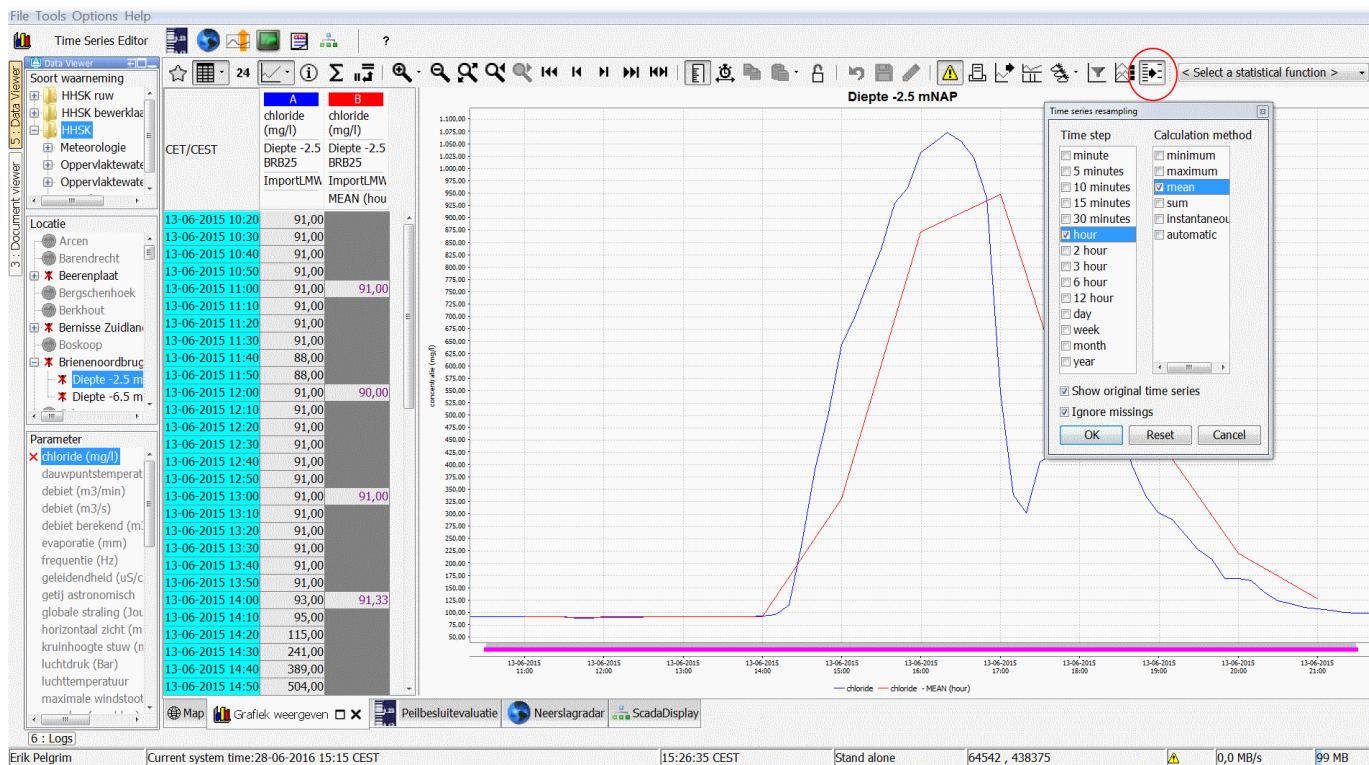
File Tools Options Help

Time Series Editor ?

5 : Data Viewer
3 : Document viewer

Data Viewer
Soort waarneming
HHSK ruw
HHSK bewerklaa
HHSK
Meteorologie
Oppervlaktewate
Oppervlaktewate

Locatie
Arcen
Barendrecht
Beerenplaat
Bergschenhoek
Berkhout
Bernisse Zuidlan
Boskoop
Brienenoordbrug
Diepte -2.5 m
Diepte -6.5 m

Parameter
chloride (mg/l)
dauwpuntstemperat
debiet (m3/min)
debiet (m3/s)
debiet berekend (m
evaporatie (mm)
frequentie (Hz)
geleidendheid (uS/c
getij astronomisch
globale straling (Jou
horizontaal zicht (m
kruinhoogte stuw (m
luchtdruk (Bar)
luchttemperatuur
maximale windstoot

6 : Logs

24 < Select a statistical function >

| CET/CEST | A chloride (mg/l) Diepte -2.5 BRB25 ImportLMW | B chloride (mg/l) Diepte -2.5 BRB25 ImportLMW MEAN (hou |
|---|---|---|
| 13-06-2015 10:20 | 91,00 | |
| 13-06-2015 10:30 | 91,00 | |
| 13-06-2015 10:40 | 91,00 | |
| 13-06-2015 10:50 | 91,00 | |
| 13-06-2015 11:00 | 91,00 | 91,00 |
| 13-06-2015 11:10 | 91,00 | |
| 13-06-2015 11:20 | 91,00 | |
| 13-06-2015 11:30 | 91,00 | |
| 13-06-2015 11:40 | 88,00 | |
| 13-06-2015 11:50 | 88,00 | |
| 13-06-2015 12:00 | 91,00 | 90,00 |
| 13-06-2015 12:10 | 91,00 | |
| 13-06-2015 12:20 | 91,00 | |
| 13-06-2015 12:30 | 91,00 | |
| 13-06-2015 12:40 | 91,00 | |
| 13-06-2015 12:50 | 91,00 | |
| 13-06-2015 13:00 | 91,00 | 91,00 |
| 13-06-2015 13:10 | 91,00 | |
| 13-06-2015 13:20 | 91,00 | |
| 13-06-2015 13:30 | 91,00 | |
| 13-06-2015 13:40 | 91,00 | |
| 13-06-2015 13:50 | 91,00 | |
| 13-06-2015 14:00 | 93,00 | 91,33 |
| 13-06-2015 14:10 | 95,00 | |
| 13-06-2015 14:20 | 115,00 | |
| 13-06-2015 14:30 | 241,00 | |
| 13-06-2015 14:40 | 389,00 | |
| 13-06-2015 14:50 | 504,00 | |

Diepte -2.5 mNAP

concentratie (mg/l)
1.100,00 1.075,00 1.050,00 1.025,00 1.000,00 975,00 950,00 925,00 900,00 875,00 850,00 825,00 800,00 775,00 750,00 725,00 700,00 675,00 650,00 625,00 600,00 575,00 550,00 525,00 500,00 475,00 450,00 425,00 400,00 375,00 350,00 325,00 300,00 275,00 250,00 225,00 200,00 175,00 150,00 125,00 100,00 75,00 50,00

13-06-2015 11:00 13-06-2015 12:00 13-06-2015 13:00 13-06-2015 14:00 13-06-2015 15:00 13-06-2015 16:00 13-06-2015 17:00 13-06-2015 18:00 13-06-2015 19:00 13-06-2015 20:00 13-06-2015 21:00

chloride chloride - MEAN (hour)

Time series resampling
Time step
minute
5 minutes
10 minutes
15 minutes
30 minutes
hour
2 hour
3 hour
6 hour
12 hour
day
week
month
year
Calculation method
minimum
maximum
mean
sum
instantaneou
automatic
Show original time series
Ignore missings
OK Reset Cancel

Map Grafiek weergeven Peilbesluitevaluatie Neerslagradar ScadaDisplay

Erik Pelgrim Current system time:28-06-2016 15:15 CEST 15:26:35 CEST Stand alone 64542 , 438375 0,0 MB/s 99 MB